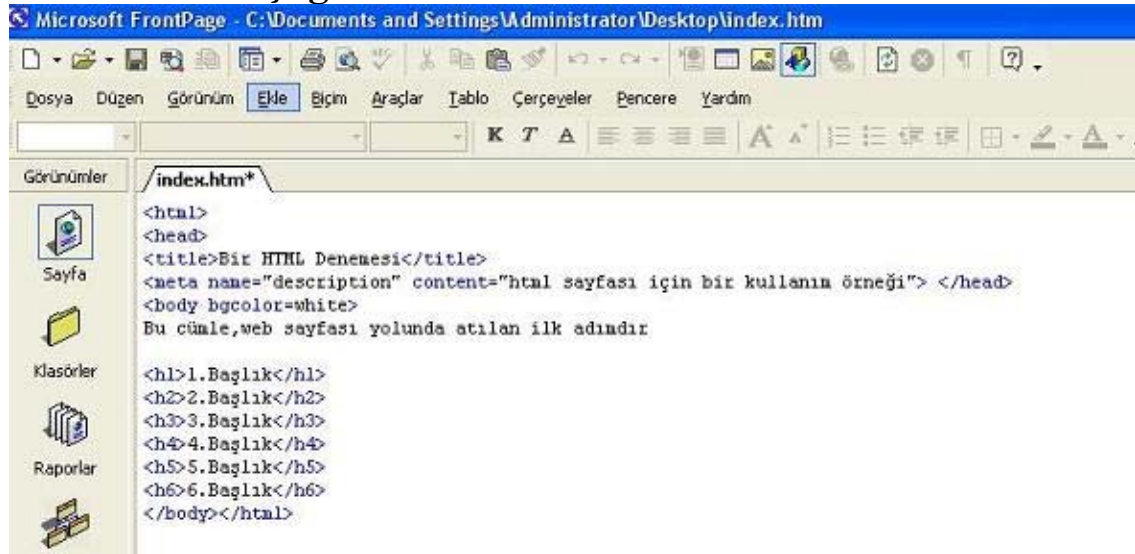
Microsoft FrontPage - C:\Documents and Settings\Administrator\Desktop\index.htm

Dosya Düzen Görünüm Ekle Biçim Araçlar Tablo Çerçeveler Pencere Yardım

K T A

Görünümler

index.htm*

<html>
<head>
<title>Bir HTML Denemesi</title>
<meta name="description" content="html sayfası için bir kullanım örneği"> </head>
<body bgcolor=white>
Bu cümle,web sayfası yolunda atılan ilk adımdır

<h1>1.Başlık</h1>
<h2>2.Başlık</h2>
<h3>3.Başlık</h3>
<h4>4.Başlık</h4>
<h5>5.Başlık</h5>
<h6>6.Başlık</h6>
</body></html>

Sayfa

Klasörler

Raporlar